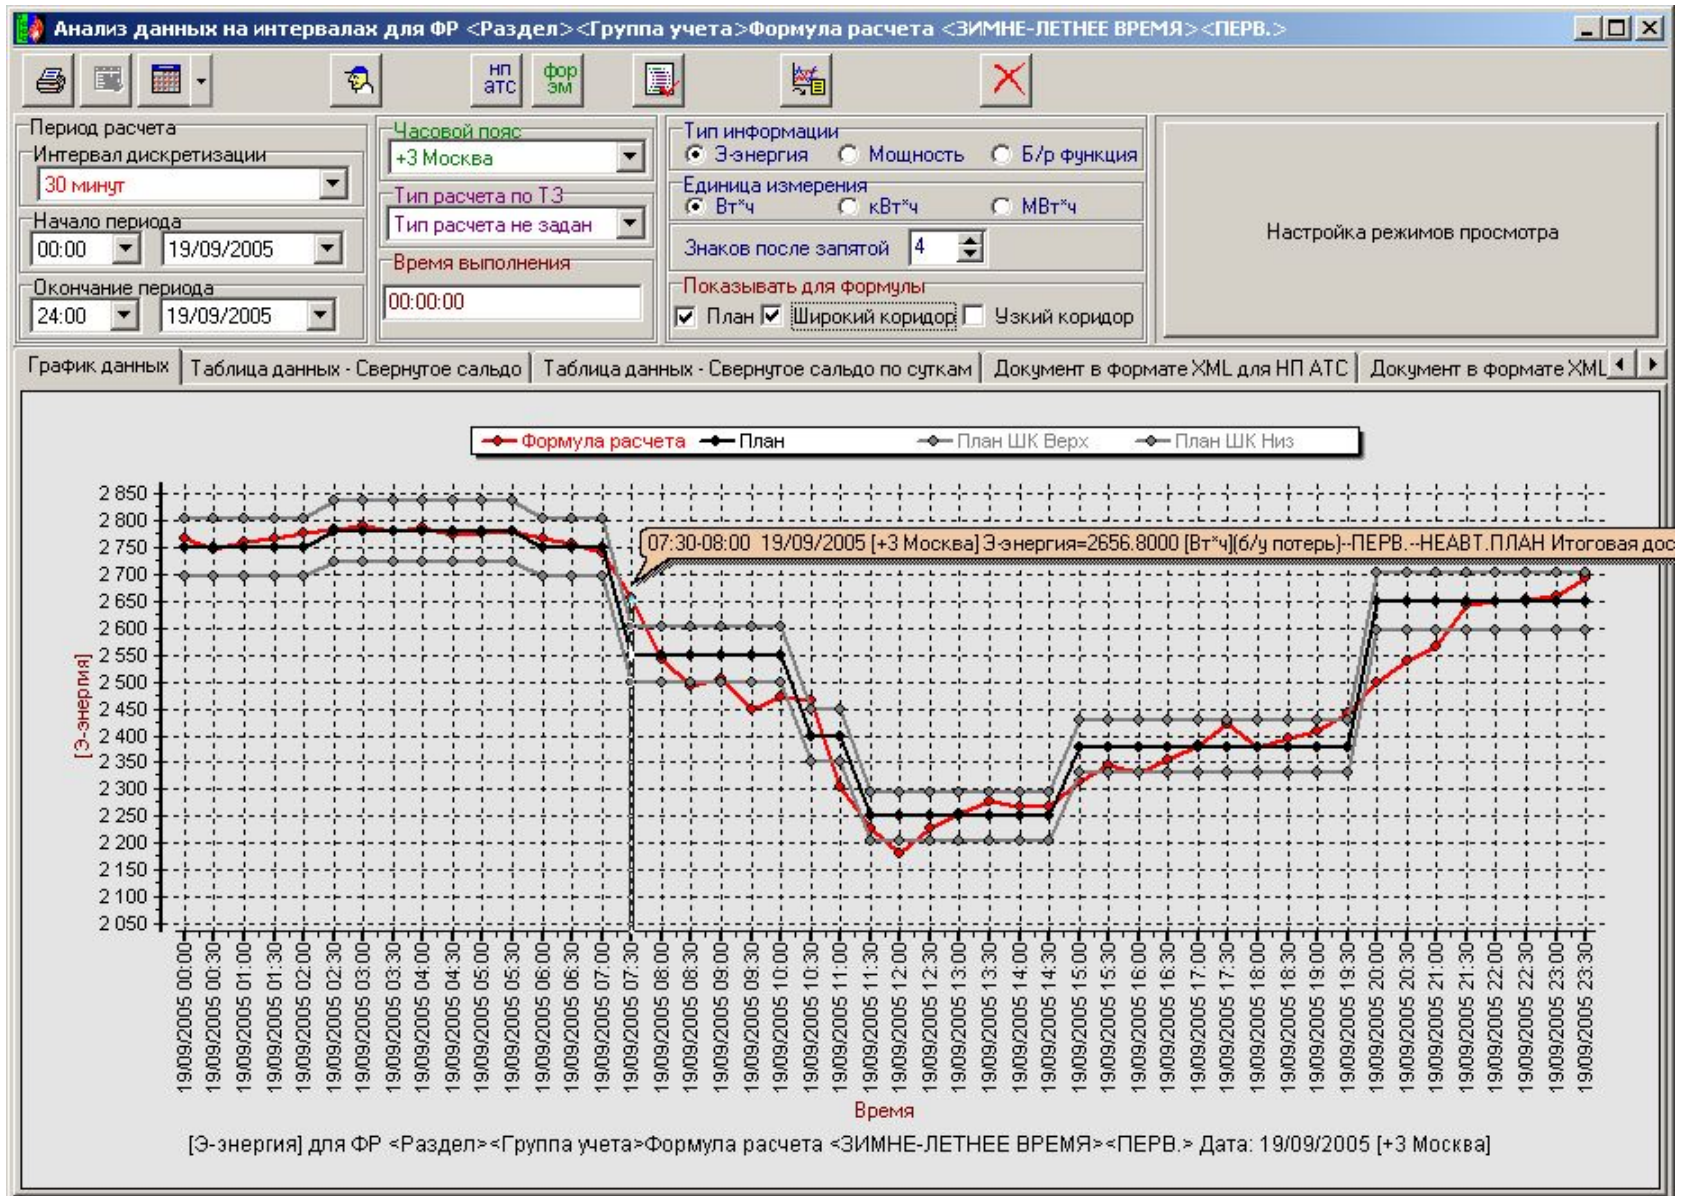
Анализ данных на интервалах для ФР <Раздел><Группа учета>Формула расчета <ЗИМНЕ-ЛЕТНЕЕ ВРЕМЯ><ПЕРВ.>

нп атс
фор эм

Период расчета
Интервал дискретизации
30 минут
Начало периода
00:00
19/09/2005
Окончание периода
24:00
19/09/2005

Часовой пояс
+3 Москва
Тип расчета по ТЗ
Тип расчета не задан
Время выполнения
00:00:00

Тип информации
Э-энергия
Мощность
Б/р функция
Единица измерения
Вт*ч
кВт*ч
МВт*ч
Знаков после запятой
4
Показывать для формулы
План
Широкий коридор
Узкий коридор

Настройка режимов просмотра

График данных | Таблица данных - Свернутое сальдо | Таблица данных - Свернутое сальдо по суткам | Документ в формате XML для НП АТС | Документ в формате XML

Формула расчета
План
План ШК Верх
План ШК Низ

07:30-08:00 19/09/2005 [+3 Москва] Э-энергия=2656.8000 [Вт*ч](б/у потерь)--ПЕРВ.--НЕАВТ.ПЛАН Итоговая дос

2 850
2 800
2 750
2 700
2 650
2 600
2 550
2 500
2 450
2 400
2 350
2 300
2 250
2 200
2 150
2 100
2 050

[Э-энергия]

19/09/2005 00:00
19/09/2005 00:30
19/09/2005 01:00
19/09/2005 01:30
19/09/2005 02:00
19/09/2005 02:30
19/09/2005 03:00
19/09/2005 03:30
19/09/2005 04:00
19/09/2005 04:30
19/09/2005 05:00
19/09/2005 05:30
19/09/2005 06:00
19/09/2005 06:30
19/09/2005 07:00
19/09/2005 07:30
19/09/2005 08:00
19/09/2005 08:30
19/09/2005 09:00
19/09/2005 09:30
19/09/2005 10:00
19/09/2005 10:30
19/09/2005 11:00
19/09/2005 11:30
19/09/2005 12:00
19/09/2005 12:30
19/09/2005 13:00
19/09/2005 13:30
19/09/2005 14:00
19/09/2005 14:30
19/09/2005 15:00
19/09/2005 15:30
19/09/2005 16:00
19/09/2005 16:30
19/09/2005 17:00
19/09/2005 17:30
19/09/2005 18:00
19/09/2005 18:30
19/09/2005 19:00
19/09/2005 19:30
19/09/2005 20:00
19/09/2005 20:30
19/09/2005 21:00
19/09/2005 21:30
19/09/2005 22:00
19/09/2005 22:30
19/09/2005 23:00
19/09/2005 23:30

Время

[Э-энергия] для ФР <Раздел><Группа учета>Формула расчета <ЗИМНЕ-ЛЕТНЕЕ ВРЕМЯ><ПЕРВ.> Дата: 19/09/2005 [+3 Москва]